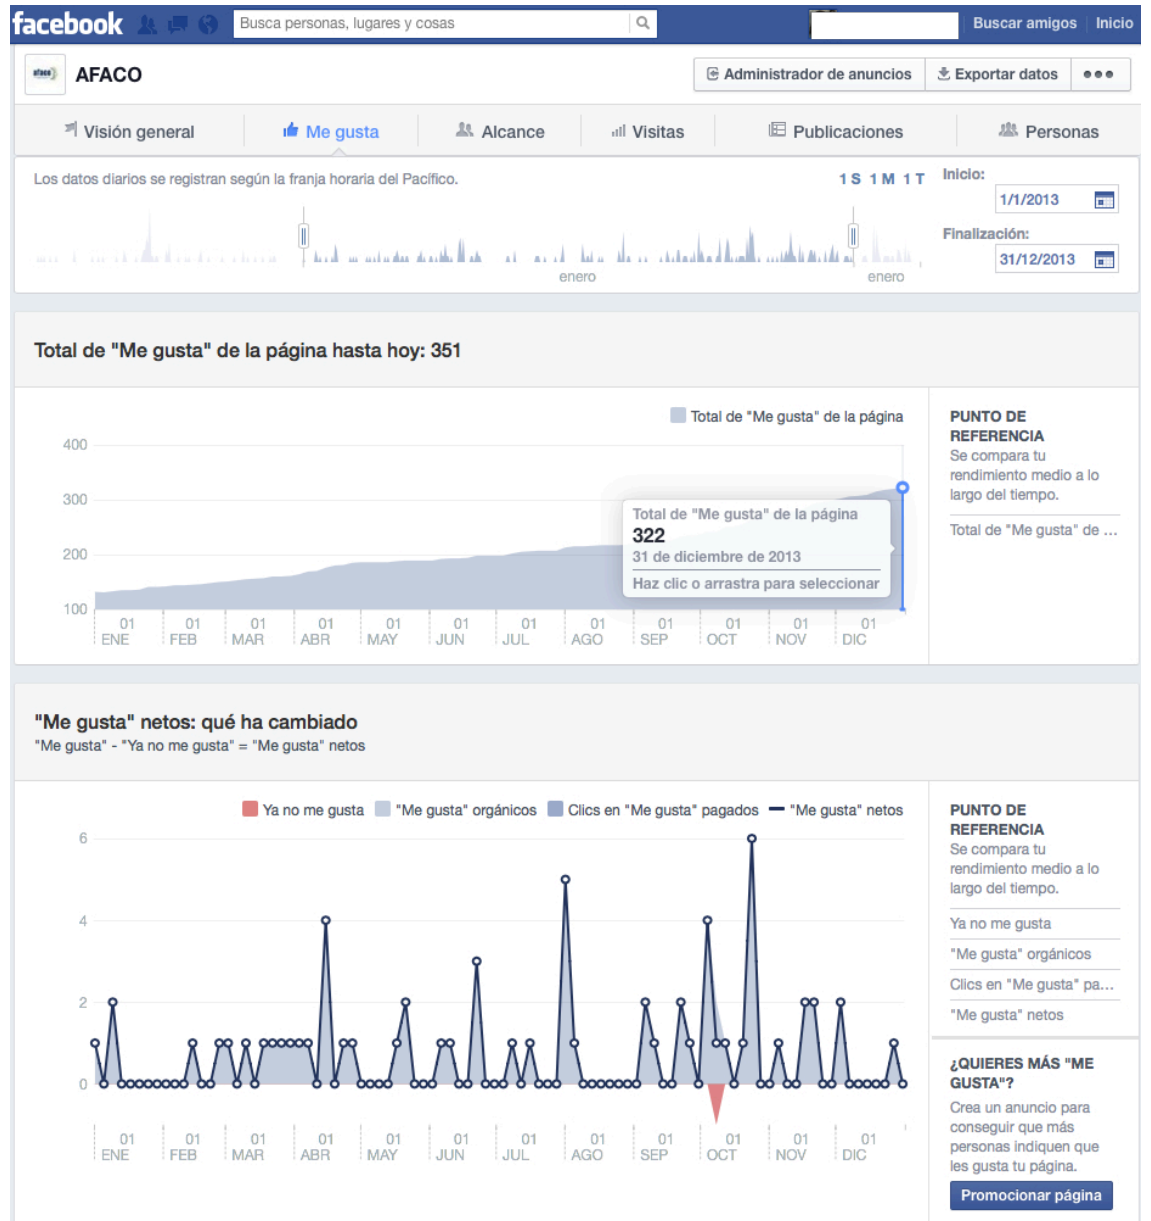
facebook Busca personas, lugares y cosas Buscar amigos Inicio

AFACO
Administrador de anuncios Exportar datos •••

Visión general Me gusta Alcance Visitas Publicaciones Personas

Los datos diarios se registran según la franja horaria del Pacífico.
1 S 1 M 1 T
Inicio: 1/1/2013
Finalización: 31/12/2013
enero enero

Total de "Me gusta" de la página hasta hoy: 351

Total de "Me gusta" de la página
400
300
200
100
Total de "Me gusta" de la página
322
31 de diciembre de 2013
Haz clic o arrastra para seleccionar
01 ENE 01 FEB 01 MAR 01 ABR 01 MAY 01 JUN 01 JUL 01 AGO 01 SEP 01 OCT 01 NOV 01 DIC

PUNTO DE REFERENCIA
Se compara tu rendimiento medio a lo largo del tiempo.
Total de "Me gusta" de ...

"Me gusta" netos: qué ha cambiado
"Me gusta" - "Ya no me gusta" = "Me gusta" netos

Ya no me gusta "Me gusta" orgánicos Clics en "Me gusta" pagados "Me gusta" netos
6
4
2
0
01 ENE 01 FEB 01 MAR 01 ABR 01 MAY 01 JUN 01 JUL 01 AGO 01 SEP 01 OCT 01 NOV 01 DIC

PUNTO DE REFERENCIA
Se compara tu rendimiento medio a lo largo del tiempo.
Ya no me gusta
"Me gusta" orgánicos
Clics en "Me gusta" pa...
"Me gusta" netos

¿QUIERES MÁS "ME GUSTA"?
Crea un anuncio para conseguir que más personas indiquen que les gusta tu página.
Promocionar página